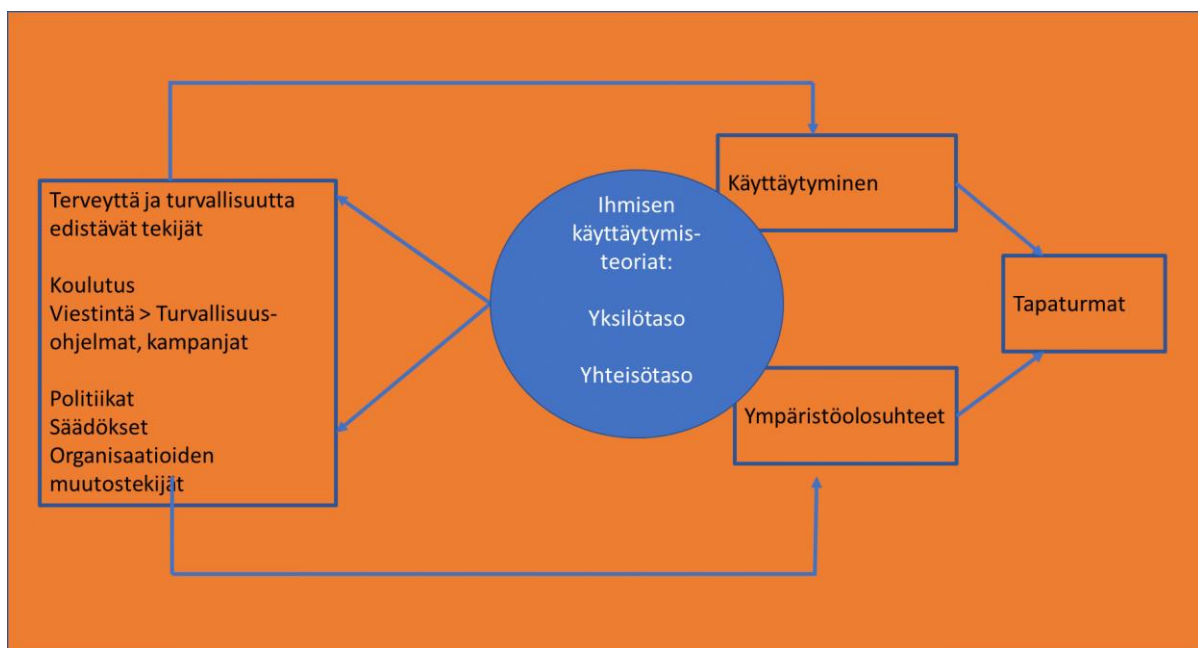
Terveyttä ja turvallisuutta edistävät tekijät

Koulutus
Viestintä > Turvallisuusohjelmat, kampanjat

Politiikat
Säädökset
Organisaatioiden muutostekijät

Ihmisen käyttäytymisteoriat:

Yksilötaso

Yhteisötaso

Käyttäytyminen

Ympäristöolosuhteet

Tapaturmat